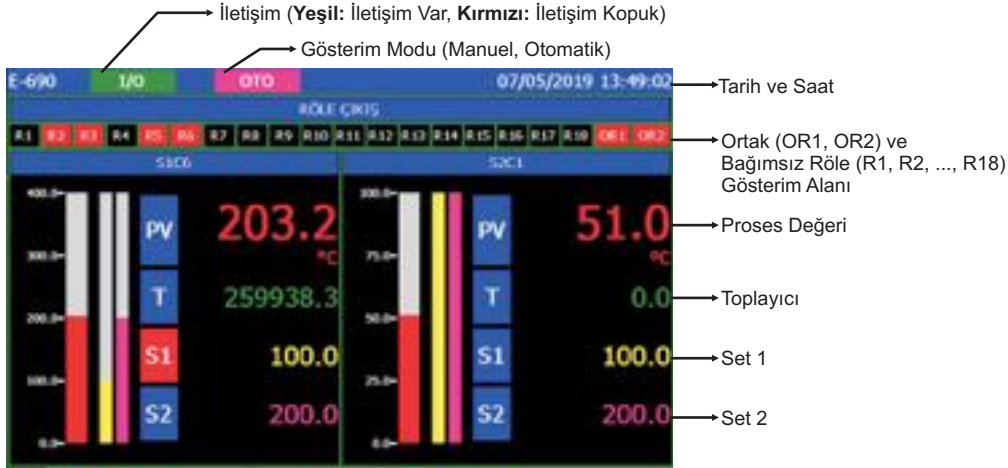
İletişim (**Yeşil:** İletişim Var, **Kırmızı:** İletişim Kopuk)

Gösterim Modu (Manuel, Otomatik)

E-690 I/O OTO 07/05/2019 13:49:02

Tarih ve Saat

RÖLE ÇIKIŞ

R1 R2 R3 R4 R5 R6 R7 R8 R9 R10 R11 R12 R13 R14 R15 R16 R17 R18 OR1 OR2

Ortak (OR1, OR2) ve Bağımsız Röle (R1, R2, ..., R18) Gösterim Alanı

S1C6

400.0
300.0
200.0
100.0
0.0

PV 203.2 °C

T 259938.3

S1 100.0

S2 200.0

S2C1

100.0
75.0
50.0
25.0
0.0

PV 51.0 °C

T 0.0

S1 100.0

S2 200.0

Proses Değeri

Toplayıcı

Set 1

Set 2